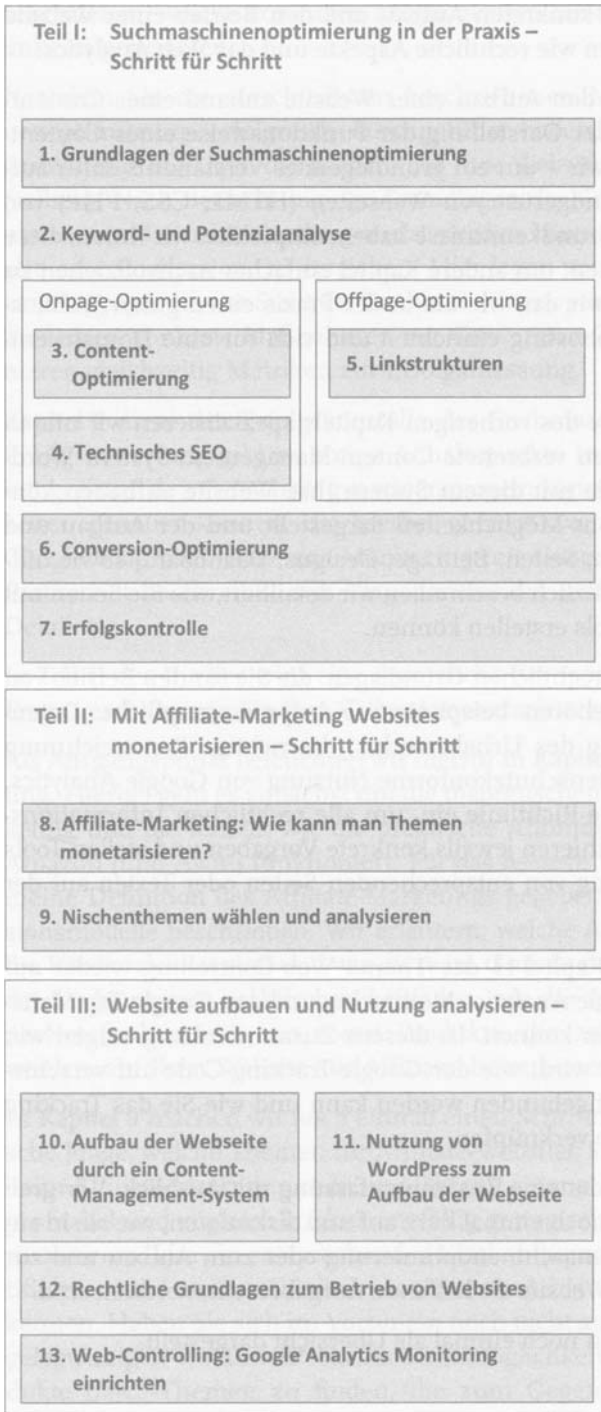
Teil I: Suchmaschinenoptimierung in der Praxis – Schritt für Schritt

1. Grundlagen der Suchmaschinenoptimierung

2. Keyword- und Potenzialanalyse

Onpage-Optimierung

3. Content-Optimierung

4. Technisches SEO

Offpage-Optimierung

5. Linkstrukturen

6. Conversion-Optimierung

7. Erfolgskontrolle

Teil II: Mit Affiliate-Marketing Websites monetarisieren – Schritt für Schritt

8. Affiliate-Marketing: Wie kann man Themen monetarisieren?

9. Nischenthemen wählen und analysieren

Teil III: Website aufbauen und Nutzung analysieren – Schritt für Schritt

10. Aufbau der Webseite durch ein Content-Management-System

11. Nutzung von WordPress zum Aufbau der Webseite

12. Rechtliche Grundlagen zum Betrieb von Websites

13. Web-Controlling: Google Analytics Monitoring einrichten